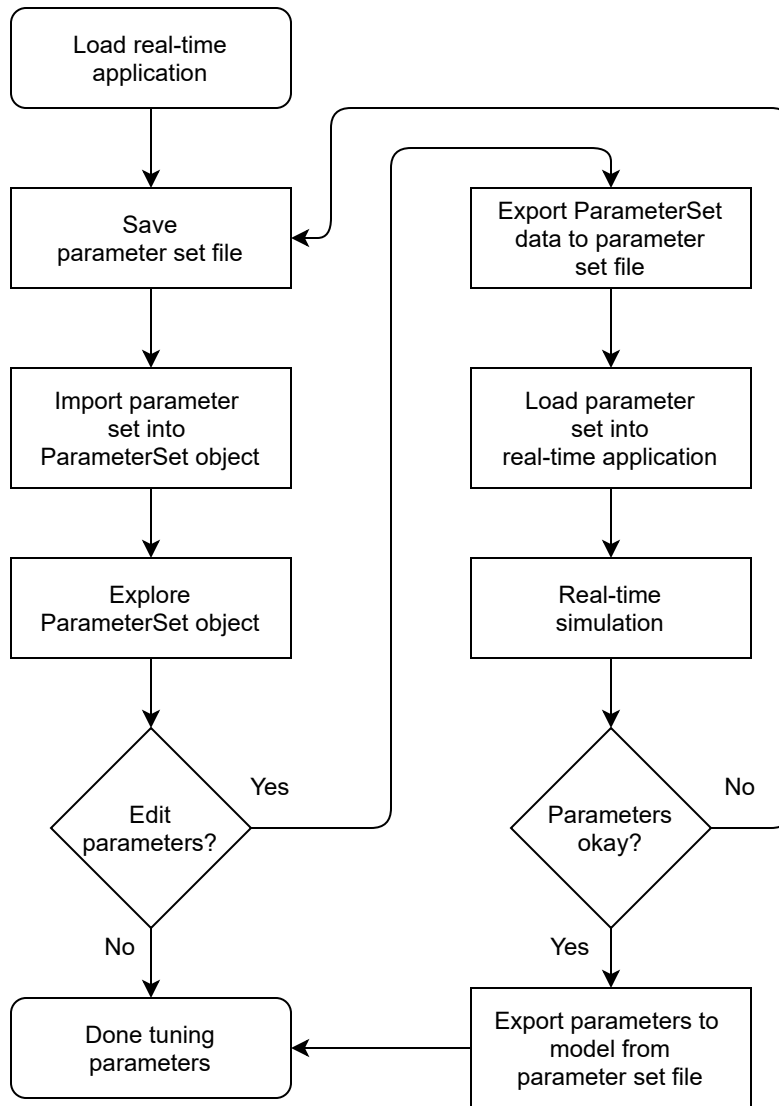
Load real-time application

Save parameter set file

Import parameter set into ParameterSet object

Explore ParameterSet object

Edit parameters?

Yes

No

Done tuning parameters

Export ParameterSet data to parameter set file

Load parameter set into real-time application

Real-time simulation

Parameters okay?

No

Yes

Export parameters to model from parameter set file